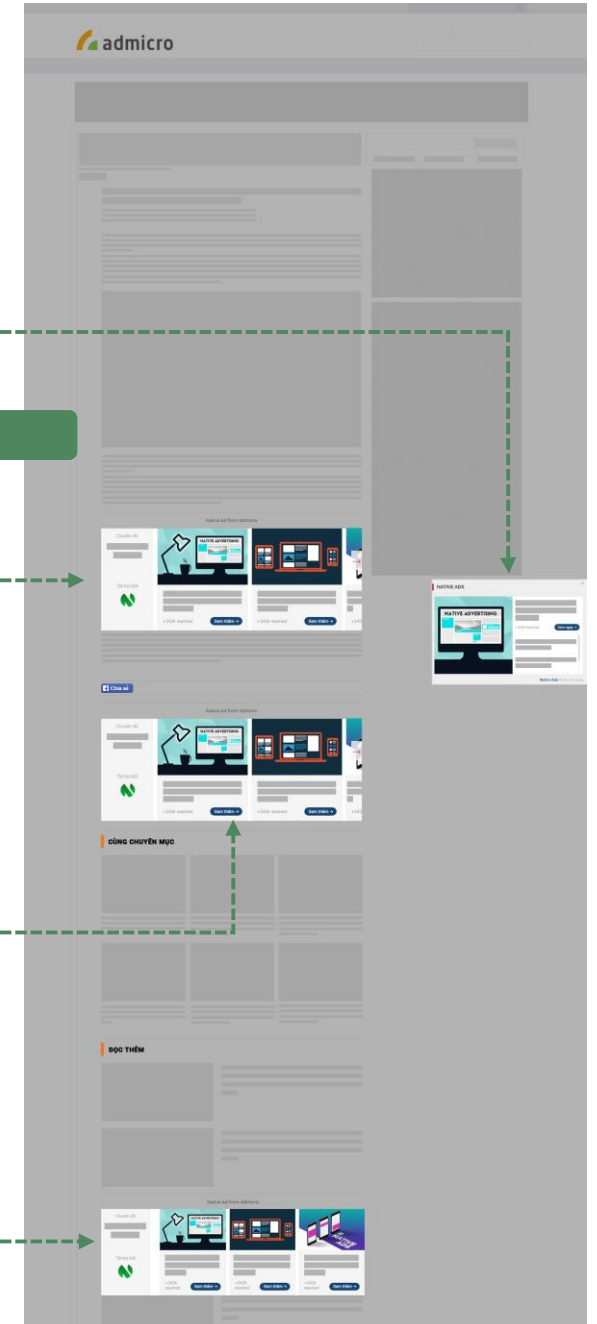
admicro

Native ad from admicro

Chuyên đề

Tài trợ bởi

NATIVE ADVERTISING

Xem thêm →

Xem thêm →

Chia sẻ

Native ad from admicro

Chuyên đề

Tài trợ bởi

NATIVE ADVERTISING

Xem thêm →

Xem thêm →

CÙNG CHUYÊN MỤC

ĐỌC THÊM

Native ad from admicro

Chuyên đề

Tài trợ bởi

Xem thêm →

Xem thêm →

Xem thêm →

NATIVE ADS

NATIVE ADVERTISING

Xem ngay →

Native Ads